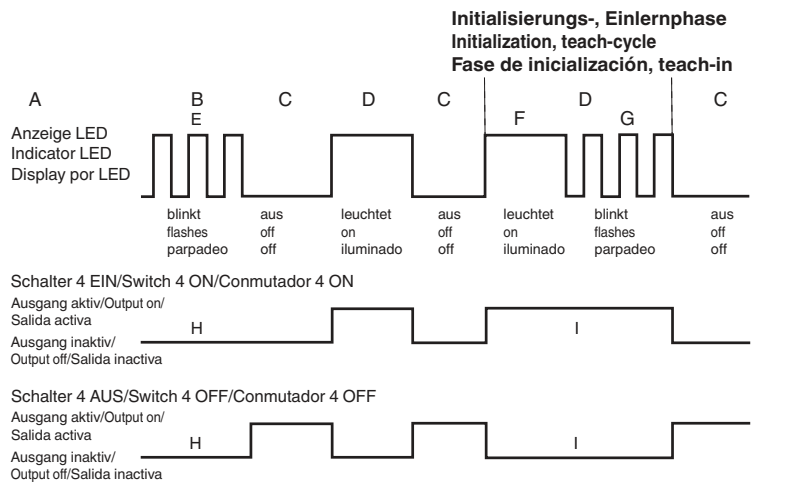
Initialisierungs-, Einlernphase
Initialization, teach-cycle
Fase de inicialización, teach-in

A B E C D C F D G C

Anzeige LED
Indicator LED
Display por LED

blinkt
flashes
parpadeo

aus
off
off

leuchtet
on
iluminado

aus
off
off

leuchtet
on
iluminado

blinkt
flashes
parpadeo

aus
off
off

Schalter 4 EIN/Switch 4 ON/Conmutador 4 ON
Ausgang aktiv/Output on/
Salida activa
H
I
Ausgang inaktiv/
Output off/Salida inactiva

Schalter 4 AUS/Switch 4 OFF/Conmutador 4 OFF
Ausgang aktiv/Output on/
Salida activa
H
I
Ausgang inaktiv/
Output off/Salida inactiva